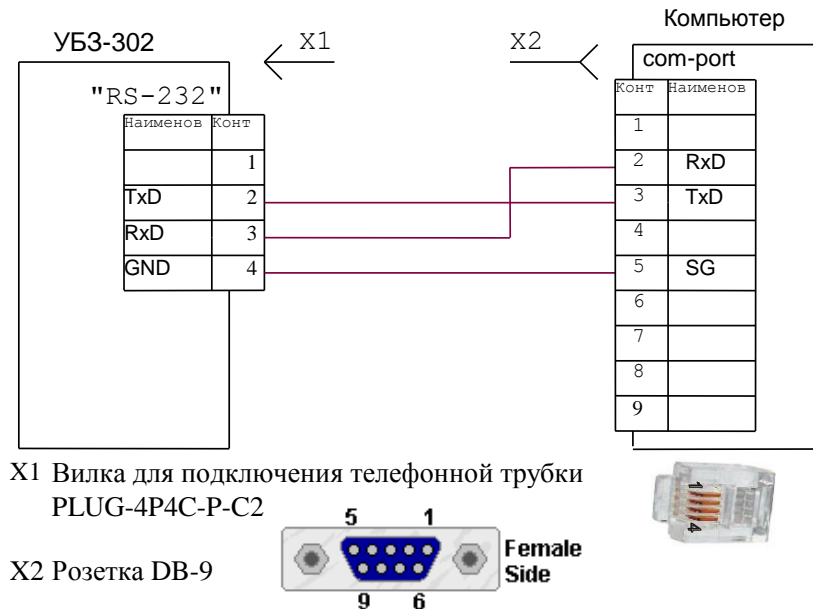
Компьютер

УБЗ-302

X1

X2

com-port

"RS-232"

| Наименов | Конт |
|---|---|
| | 1 |
| TxD | 2 |
| RxD | 3 |
| GND | 4 |

| Конт | Наименов |
|---|---|
| 1 | |
| 2 | RxD |
| 3 | TxD |
| 4 | |
| 5 | SG |
| 6 | |
| 7 | |
| 8 | |
| 9 | |

X1 Вилка для подключения телефонной трубки PLUG-4P4C-P-C2

1
4

5 1
Female Side
9 6

X2 Розетка DB-9